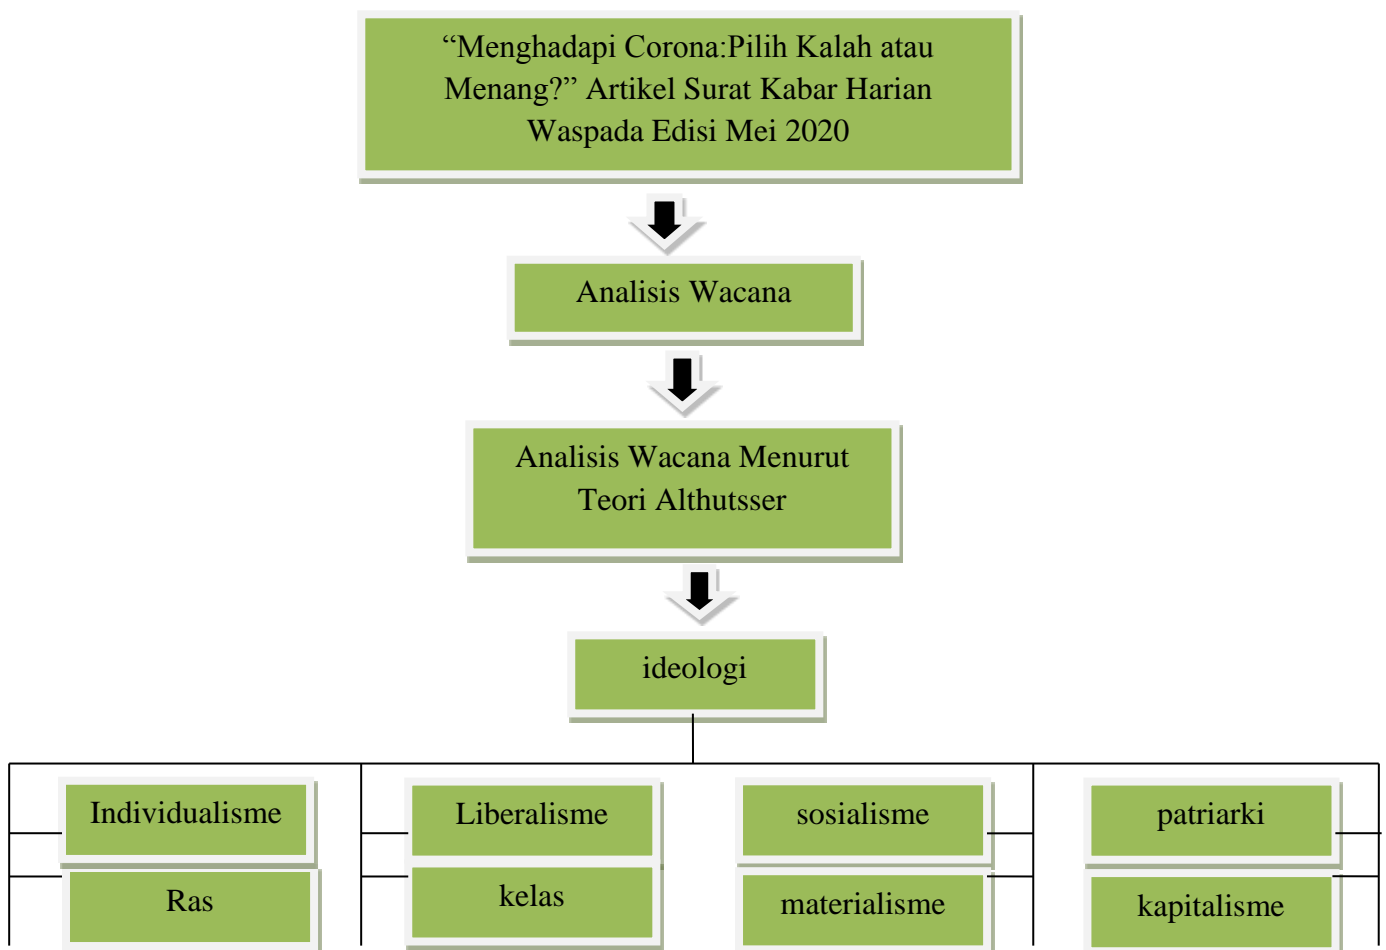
“Menghadapi Corona:Pilih Kalah atau Menang?” Artikel Surat Kabar Harian Waspada Edisi Mei 2020

Analisis Wacana

Analisis Wacana Menurut Teori Althutsser

ideologi

Individualisme

Ras

Liberalisme

kelas

sosialisme

materialisme

patriarki

kapitalisme